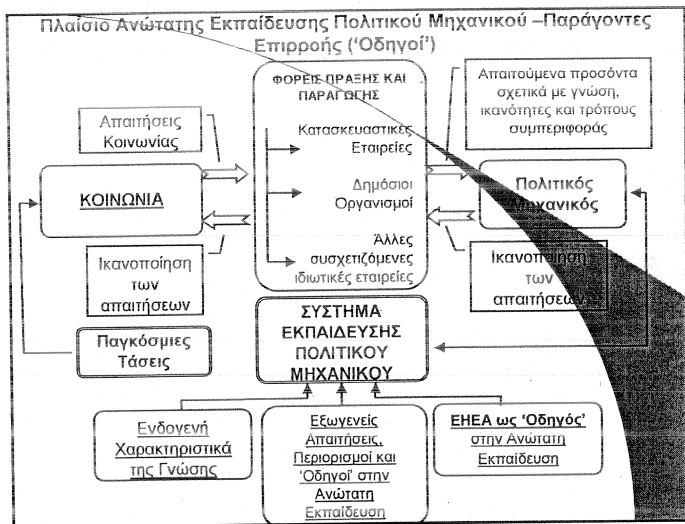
Πλαίσιο Ανώτατης Εκπαίδευσης Πολιτικού Μηχανικού –Παράγοντες Επιρροής ('Οδηγοί')

ΦΟΡΕΙΣ ΠΡΑΞΗΣ ΚΑΙ ΠΑΡΑΓΩΓΗΣ

Κατασκευαστικές Εταιρείες

Δημόσιοι Οργανισμοί

Άλλες συσχετιζόμενες ιδιωτικές εταιρείες

Απαιτούμενα προσόντα σχετικά με γνώση, ικανότητες και τρόπους συμπεριφοράς

Απαιτήσεις Κοινωνίας

ΚΟΙΝΩΝΙΑ

Πολιτικός Μηχανικός

Ικανοποίηση των απαιτήσεων

Ικανοποίηση των απαιτήσεων

ΣΥΣΤΗΜΑ ΕΚΠΑΙΔΕΥΣΗΣ ΠΟΛΙΤΙΚΟΥ ΜΗΧΑΝΙΚΟΥ

Παγκόσμιες Τάσεις

Ενδογενή Χαρακτηριστικά της Γνώσης

Εξωγενείς Απαιτήσεις, Περιορισμοί και 'Οδηγοί' στην Ανώτατη Εκπαίδευση

ΕΗΕΑ ως 'Οδηγός' στην Ανώτατη Εκπαίδευση